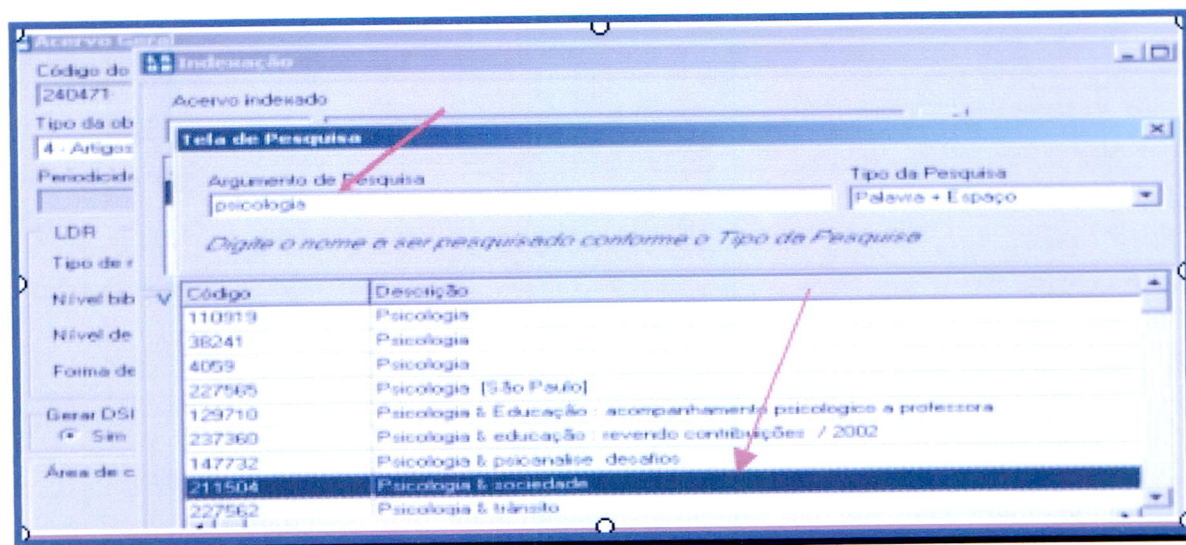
Acervo Geral
Código do
240471
Tipo da ob
4 - Artigos
Periodicid
LDR
Tipo de r
Nível bib
Nível de
Forma de
Gerar DSI
Sim
Área de c

Indexação
Acervo indexado

V

Tela de Pesquisa
Argumento de Pesquisa
psicologia
Tipo da Pesquisa
Palavra + Espaço
Digite o nome a ser pesquisado conforme o Tipo da Pesquisa

| Código | Descrição |
|---|---|
| 110919 | Psicologia |
| 38241 | Psicologia |
| 4059 | Psicologia |
| 227565 | Psicologia [São Paulo] |
| 129710 | Psicologia & Educação : acompanhamento psicologico a professora |
| 237360 | Psicologia & educação : revendo contribuições / 2002 |
| 147732 | Psicologia & psicanalise desafios |
| 211504 | Psicologia & sociedade |
| 227562 | Psicologia & trânsito |